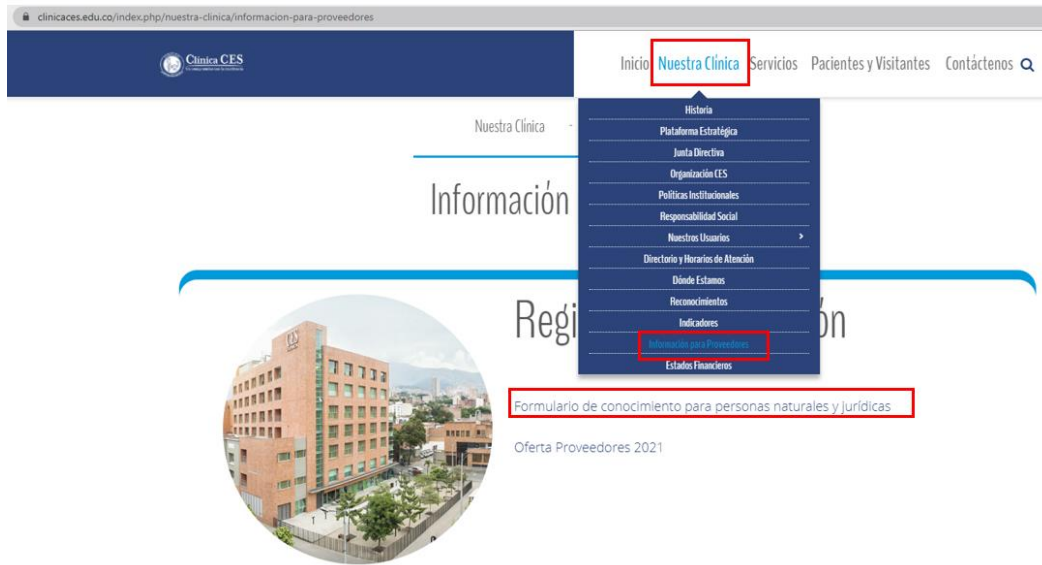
clinicaces.edu.co/index.php/nuestra-clinica/informacion-para-proveedores

Clínica CES

Inicio Nuestra Clínica Servicios Pacientes y Visitantes Contáctenos

Historia
Plataforma Estratégica
Junta Directiva
Organización CES
Políticas Institucionales
Responsabilidad Social
Nuestros Usuarios
Directorio y Horarios de Atención
Dónde Estamos
Reconocimientos
Indicadores
Información para Proveedores
Estados Financieros

Nuestra Clínica -

Información

Regi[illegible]ón

Formulario de conocimiento para personas naturales y jurídicas

Oferta Proveedores 2021